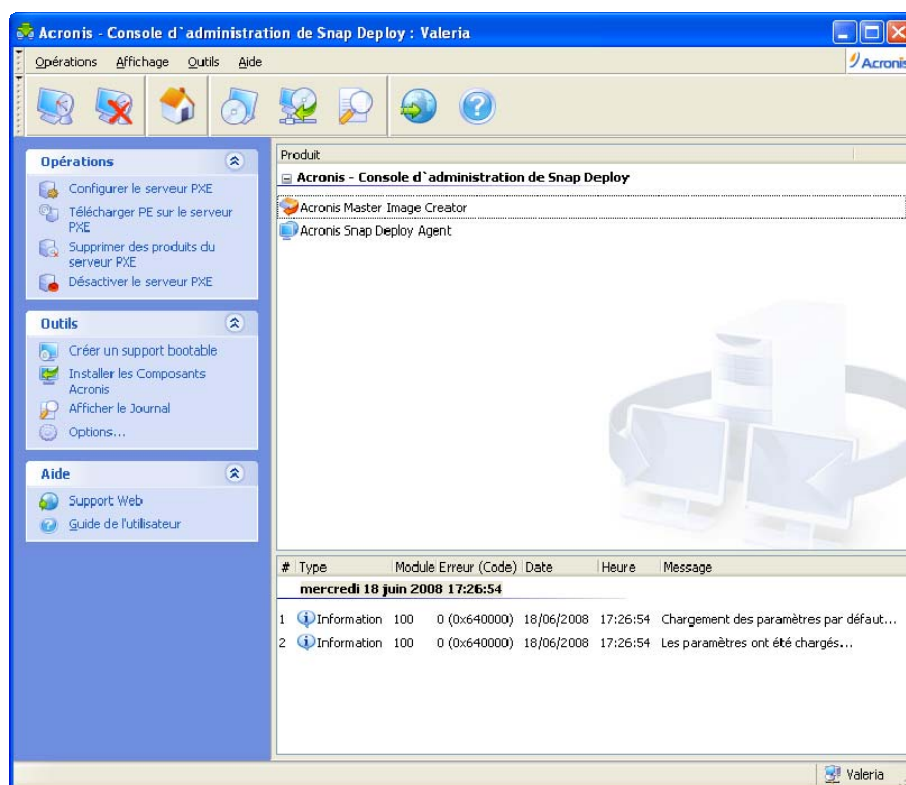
Acronis - Console d`administration de Snap Deploy : Valeria

Opérations Affichage Outils Aide

Acronis

Opérations
Configurer le serveur PXE
Télécharger PE sur le serveur PXE
Supprimer des produits du serveur PXE
Désactiver le serveur PXE

Outils
Créer un support bootable
Installer les Composants Acronis
Afficher le Journal
Options...

Aide
Support Web
Guide de l'utilisateur

Produit
Acronis - Console d`administration de Snap Deploy
Acronis Master Image Creator
Acronis Snap Deploy Agent

| # | Type | Module | Erreur (Code) | Date | Heure | Message |
|---|---|---|---|---|---|---|
| | mercredi 18 juin 2008 17:26:54 | | | | | |
| 1 | Information | 100 | 0 (0x640000) | 18/06/2008 | 17:26:54 | Chargement des paramètres par défaut... |
| 2 | Information | 100 | 0 (0x640000) | 18/06/2008 | 17:26:54 | Les paramètres ont été chargés... |

Valeria